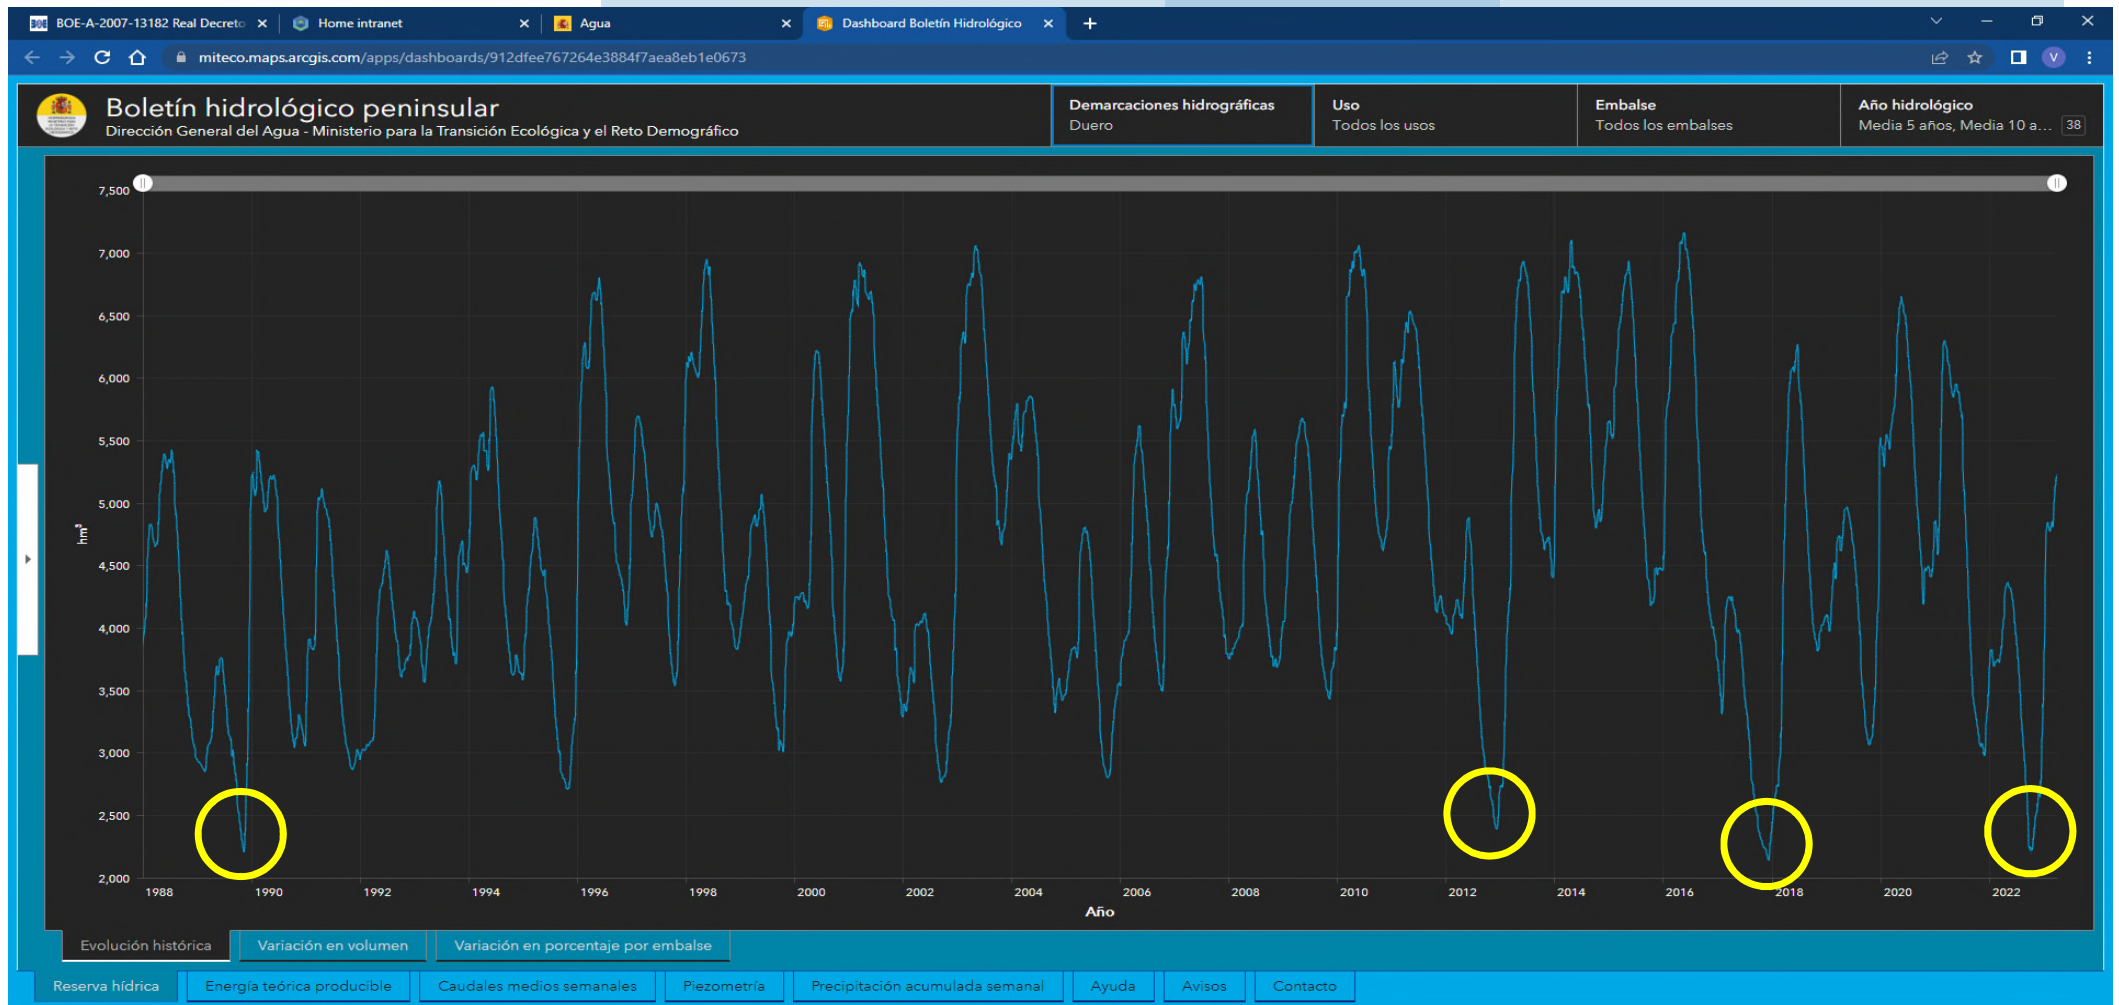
BOE-A-2007-13182 Real Decreto × Home intranet × Agua × Dashboard Boletín Hidrológico × +

miteco.maps.arcgis.com/apps/dashboards/912dfee767264e3884f7aea8eb1e0673

Boletín hidrológico peninsular
Dirección General del Agua - Ministerio para la Transición Ecológica y el Reto Demográfico

Demarcaciones hidrográficas
Duero

Uso
Todos los usos

Embalse
Todos los embalses

Año hidrológico
Media 5 años, Media 10 a... 38

7,500
7,000
6,500
6,000
5,500
5,000
4,500
4,000
3,500
3,000
2,500
2,000

$hm^3$

1988 1990 1992 1994 1996 1998 2000 2002 2004 2006 2008 2010 2012 2014 2016 2018 2020 2022

Año

Evolución histórica | Variación en volumen | Variación en porcentaje por embalse

Reserva hídrica | Energía teórica producible | Caudales medios semanales | Piezometría | Precipitación acumulada semanal | Ayuda | Avisos | Contacto